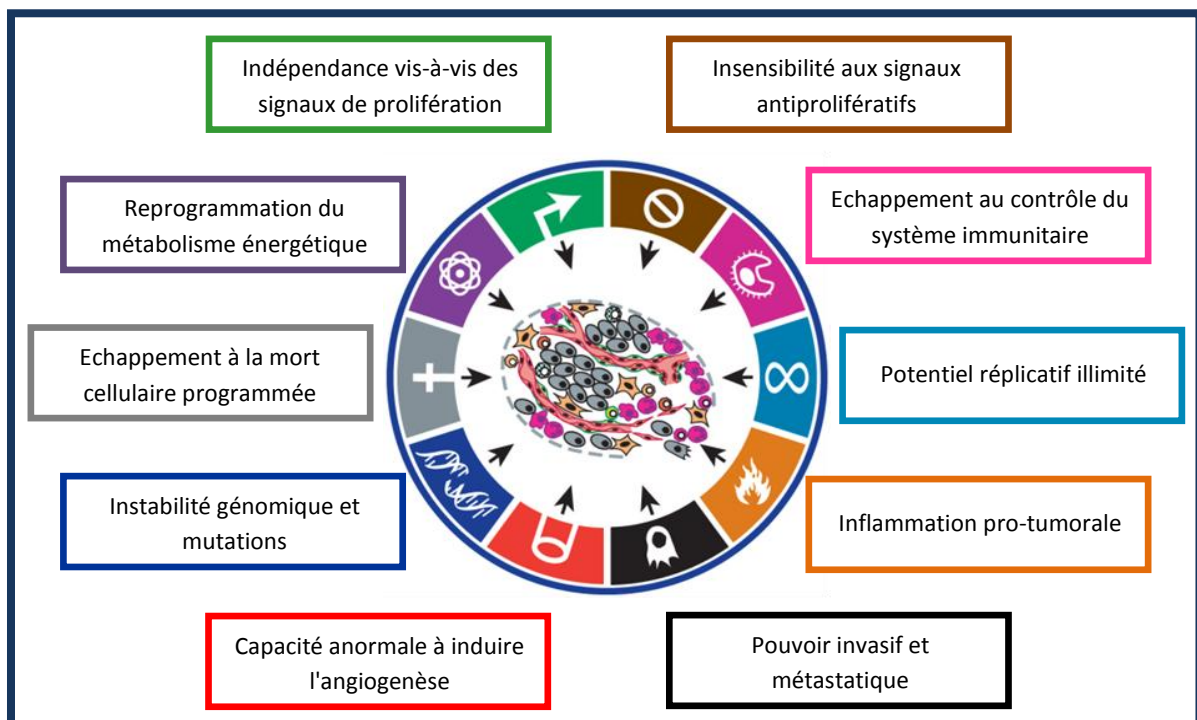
Indépendance vis-à-vis des signaux de prolifération

Insensibilité aux signaux antiprolifératifs

Reprogrammation du métabolisme énergétique

Echappement au contrôle du système immunitaire

Echappement à la mort cellulaire programmée

Potentiel réplicatif illimité

Instabilité génomique et mutations

Inflammation pro-tumorale

Capacité anormale à induire l'angiogenèse

Pouvoir invasif et métastatique